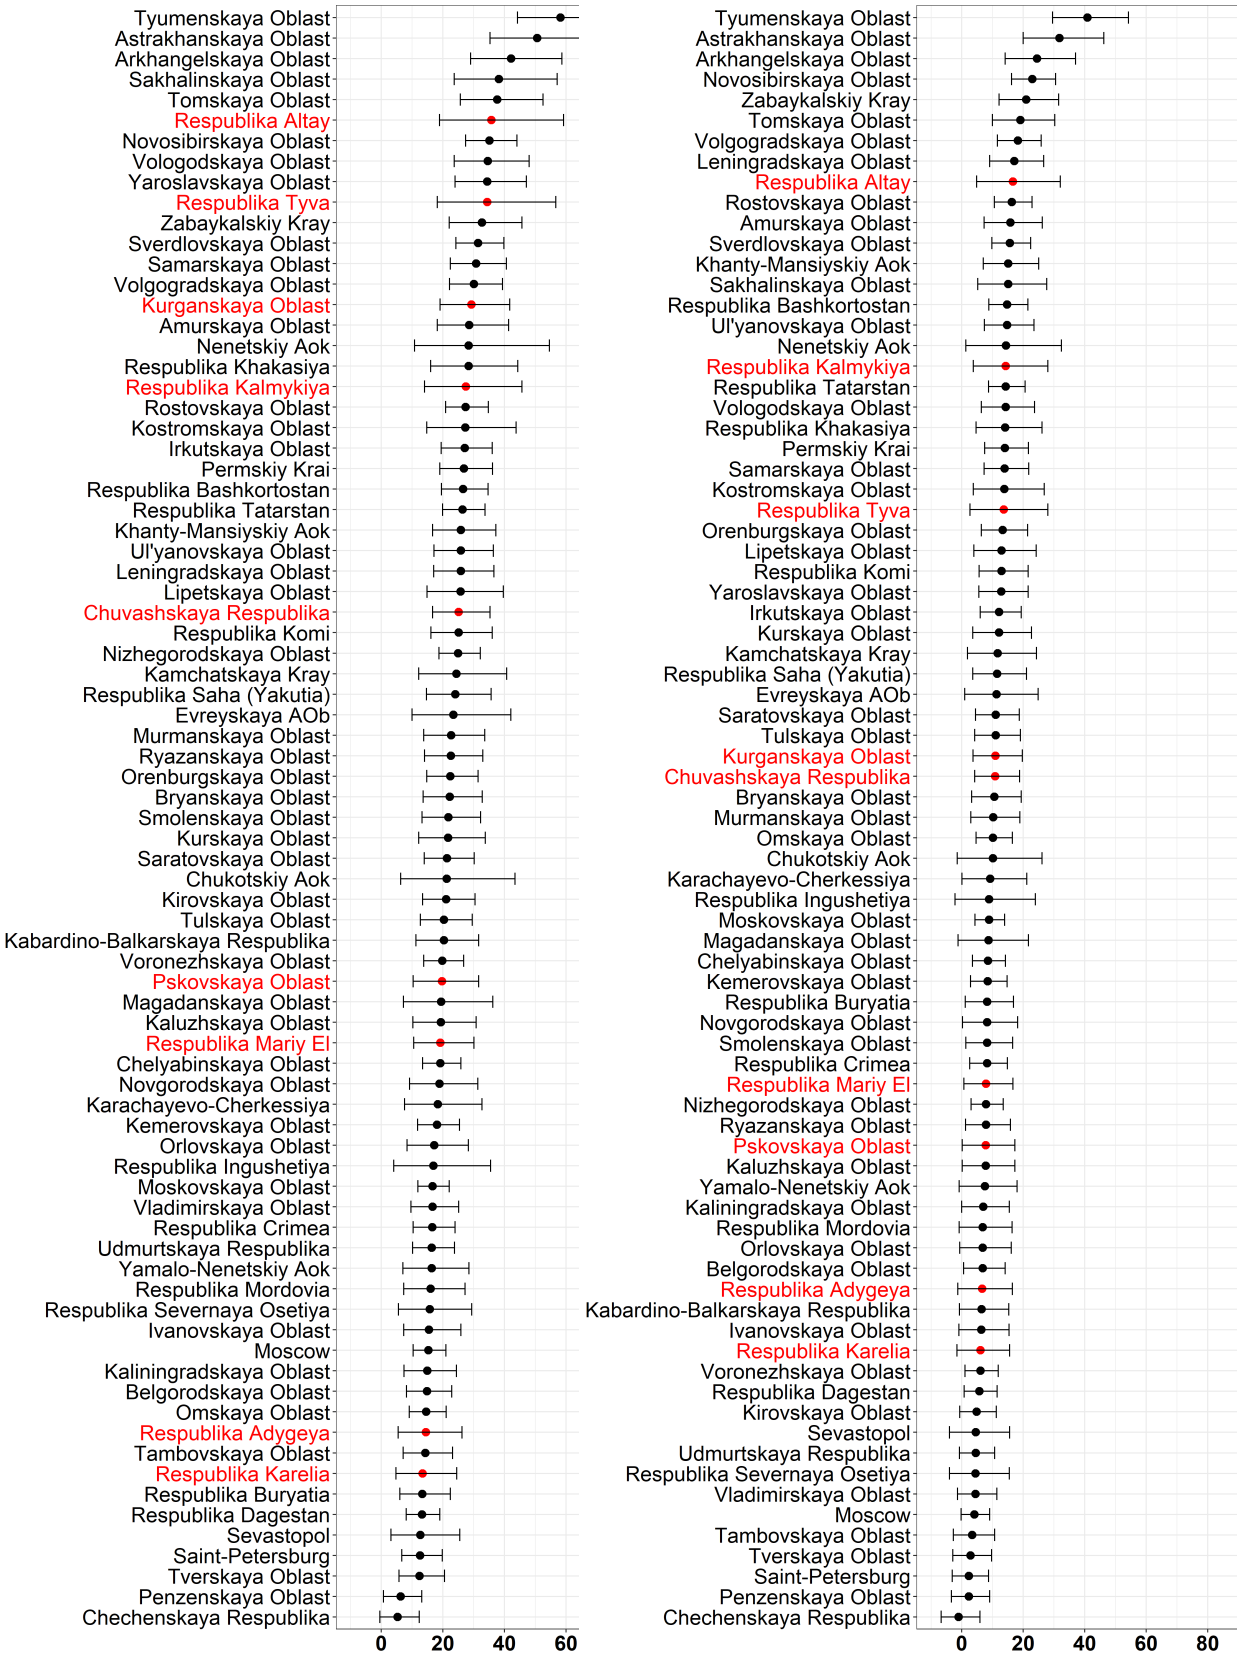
Tyumenskaya Oblast
Astrakhanskaya Oblast
Arkhangelskaya Oblast
Sakhalinskaya Oblast
Tomskaya Oblast
Respublika Altay
Novosibirskaya Oblast
Vologodskaya Oblast
Yaroslavskaya Oblast
Respublika Tyva
Zabaykalskiy Kray
Sverdlovskaya Oblast
Samarskaya Oblast
Volgogradskaya Oblast
Kurganskaya Oblast
Amurskaya Oblast
Nenetskiy Aok
Respublika Khakasiya
Respublika Kalmykiya
Rostovskaya Oblast
Kostromskaya Oblast
Irkutskaya Oblast
Permskiy Krai
Respublika Bashkortostan
Respublika Tatarstan
Khanty-Mansiyskiy Aok
Ul'yanovskaya Oblast
Leningradskaya Oblast
Lipetskaya Oblast
Chuvashskaya Respublika
Respublika Komi
Nizhegorodskaya Oblast
Kamchatskaya Kray
Respublika Saha (Yakutia)
Evreyskaya AOb
Murmanskaya Oblast
Ryazanskaya Oblast
Orenburgskaya Oblast
Bryanskaya Oblast
Smolenskaya Oblast
Kurskaya Oblast
Saratovskaya Oblast
Chukotskiy Aok
Kirovskaya Oblast
Tulskaya Oblast
Kabardino-Balkarskaya Respublika
Voronezhskaya Oblast
Pskovskaya Oblast
Magadanskaya Oblast
Kaluzhskaya Oblast
Respublika Mariy El
Chelyabinskaya Oblast
Novgorodskaya Oblast
Karachayevo-Cherkessiya
Kemerovskaya Oblast
Orlovskaya Oblast
Respublika Ingushetiya
Moskovskaya Oblast
Vladimirskaya Oblast
Respublika Crimea
Udmurtskaya Respublika
Yamalo-Nenetskiy Aok
Respublika Mordovia
Respublika Severnaya Osetiya
Ivanovskaya Oblast
Moscow
Kaliningradskaya Oblast
Belgorodskaya Oblast
Omskaya Oblast
Respublika Adygeya
Tambovskaya Oblast
Respublika Karelia
Respublika Buryatia
Respublika Dagestan
Sevastopol
Saint-Petersburg
Tverskaya Oblast
Penzenskaya Oblast
Chechenskaya Respublika

0 20 40 60

Tyumenskaya Oblast
Astrakhanskaya Oblast
Arkhangelskaya Oblast
Novosibirskaya Oblast
Zabaykalskiy Kray
Tomskaya Oblast
Volgogradskaya Oblast
Leningradskaya Oblast
Respublika Altay
Rostovskaya Oblast
Amurskaya Oblast
Sverdlovskaya Oblast
Khanty-Mansiyskiy Aok
Sakhalinskaya Oblast
Respublika Bashkortostan
Ul'yanovskaya Oblast
Nenetskiy Aok
Respublika Kalmykiya
Respublika Tatarstan
Vologodskaya Oblast
Respublika Khakasiya
Permskiy Krai
Samarskaya Oblast
Kostromskaya Oblast
Respublika Tyva
Orenburgskaya Oblast
Lipetskaya Oblast
Respublika Komi
Yaroslavskaya Oblast
Irkutskaya Oblast
Kurskaya Oblast
Kamchatskaya Kray
Respublika Saha (Yakutia)
Evreyskaya AOb
Saratovskaya Oblast
Tulskaya Oblast
Kurganskaya Oblast
Chuvashskaya Respublika
Bryanskaya Oblast
Murmanskaya Oblast
Omskaya Oblast
Chukotskiy Aok
Karachayevo-Cherkessiya
Respublika Ingushetiya
Moskovskaya Oblast
Magadanskaya Oblast
Chelyabinskaya Oblast
Kemerovskaya Oblast
Respublika Buryatia
Novgorodskaya Oblast
Smolenskaya Oblast
Respublika Crimea
Respublika Mariy El
Nizhegorodskaya Oblast
Ryazanskaya Oblast
Pskovskaya Oblast
Kaluzhskaya Oblast
Yamalo-Nenetskiy Aok
Kaliningradskaya Oblast
Respublika Mordovia
Orlovskaya Oblast
Belgorodskaya Oblast
Respublika Adygeya
Kabardino-Balkarskaya Respublika
Ivanovskaya Oblast
Respublika Karelia
Voronezhskaya Oblast
Respublika Dagestan
Kirovskaya Oblast
Sevastopol
Udmurtskaya Respublika
Respublika Severnaya Osetiya
Vladimirskaya Oblast
Moscow
Tambovskaya Oblast
Tverskaya Oblast
Saint-Petersburg
Penzenskaya Oblast
Chechenskaya Respublika

0 20 40 60 80